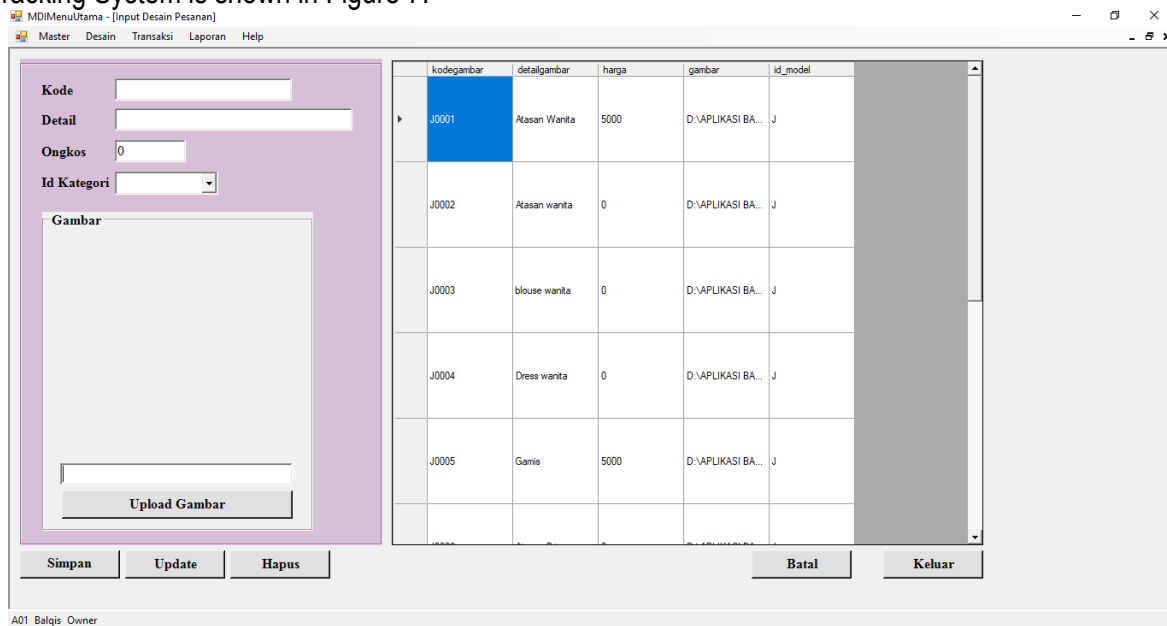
racking System is shown in Figure 7.

MDIMenuUtama - [Input Desain Pesanan]

Master Desain Transaksi Laporan Help

Kode

Detail

Ongkos 0

Id Kategori

Gambar

Upload Gambar

| kodegambar | detailgambar | harga | gambar | id_model |
|---|---|---|---|---|
| J0001 | Atasan Wanita | 5000 | D:\APLIKASI BA... | J |
| J0002 | Atasan wanita | 0 | D:\APLIKASI BA... | J |
| J0003 | blouse wanita | 0 | D:\APLIKASI BA... | J |
| J0004 | Dress wanita | 0 | D:\APLIKASI BA... | J |
| J0005 | Gamis | 5000 | D:\APLIKASI BA... | J |

Simpan Update Hapus Batal Keluar

A01 Balqis Owner